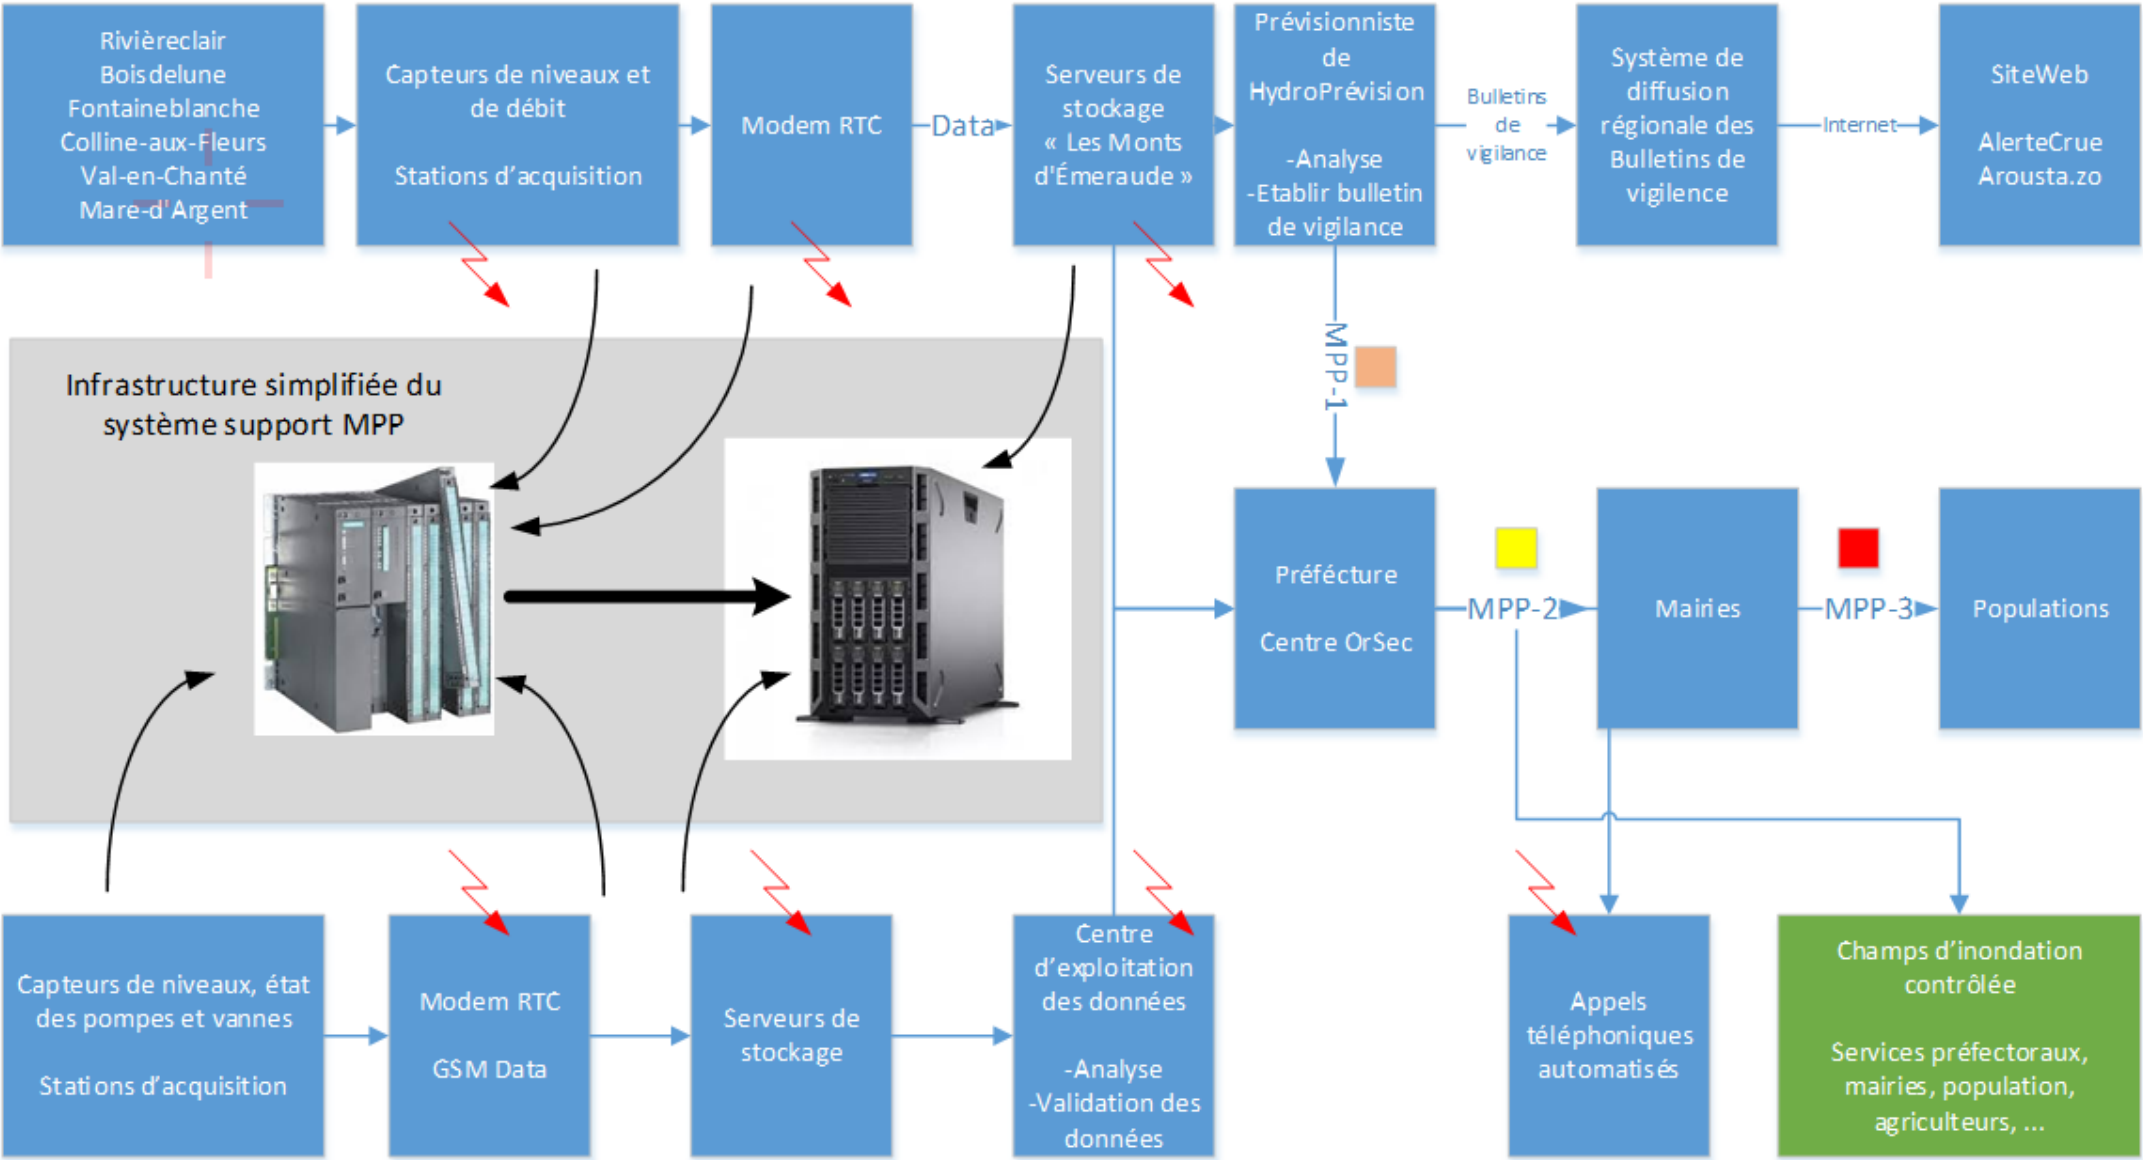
Rivièreclair
Boisdelune
Fontaineblanche
Colline-aux-Fleurs
Val-en-Chanté
Mare-d'Argent

Capteurs de niveaux et de débit

Stations d'acquisition

Modem RTC

Data

Serveurs de stockage « Les Monts d'Émeraude »

Prévisionniste de HydroPrévision

-Analyse
-Etablir bulletin de vigilance

Bulletins de vigilance

Système de diffusion régionale des Bulletins de vigilence

Internet

SiteWeb

AlerteCrue
Arousta.zo

MPP-1

Infrastructure simplifiée du système support MPP

Préfécture

Centre OrSec

MPP-2

Mairies

MPP-3

Populations

Capteurs de niveaux, état des pompes et vannes

Stations d'acquisition

Modem RTC

GSM Data

Serveurs de stockage

Centre d'exploitation des données

-Analyse
-Validation des données

Appels téléphoniques automatisés

Champs d'inondation contrôlée

Services préfectoraux, mairies, population, agriculteurs, ...